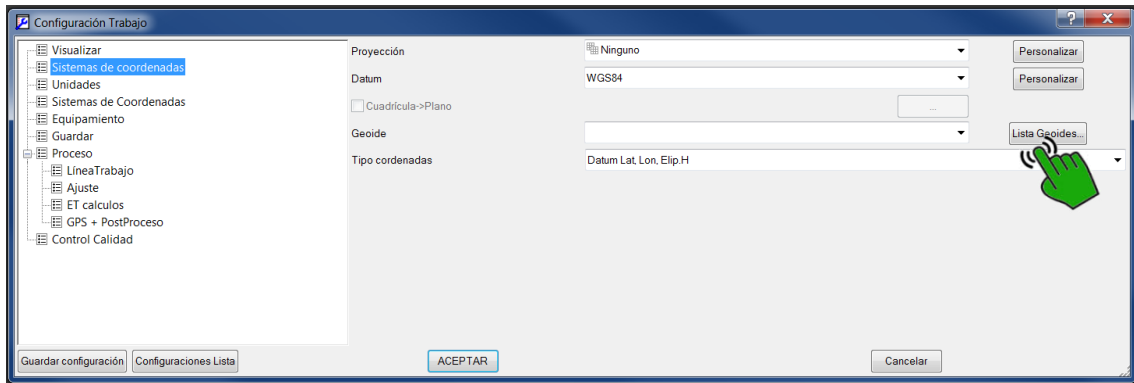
Configuración Trabajo

Visualizar
Sistemas de coordenadas
Unidades
Sistemas de Coordenadas
Equipamiento
Guardar
Proceso
LineaTrabajo
Ajuste
ET calculos
GPS + PostProceso
Control Calidad

Proyección | Ninguno | Personalizar
Datum | WGS84 | Personalizar
Cuadrícula->Plano ...
Geoide | Lista Geoides...
Tipo cordenadas | Datum Lat, Lon, Elip.H

Guardar configuración
Configuraciones Lista
ACEPTAR
Cancelar